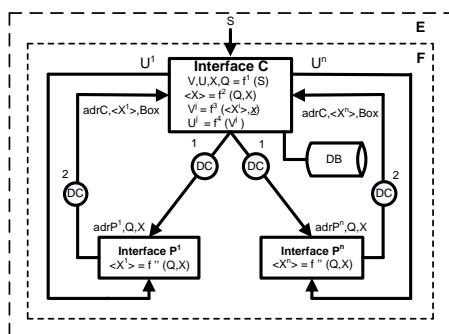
S

E

F

U$^1$

U$^n$

Interface C

V,U,X,Q = f$^1$ (S)

<X> = f$^2$ (Q,X)

V$^i$ = f$^3$ (<X$^i$>,$\underline{x}$)

U$^i$ = f$^4$ (V$^i$)

adrC,<X$^1$>,Box

adrC,<X$^n$>,Box

1

1

2

2

DC

DC

DC

DC

DB

adrP$^1$,Q,X

adrP$^n$,Q,X

Interface P$^1$

<X$^1$> = f '' (Q,X)

Interface P$^n$

<X$^n$> = f '' (Q,X)